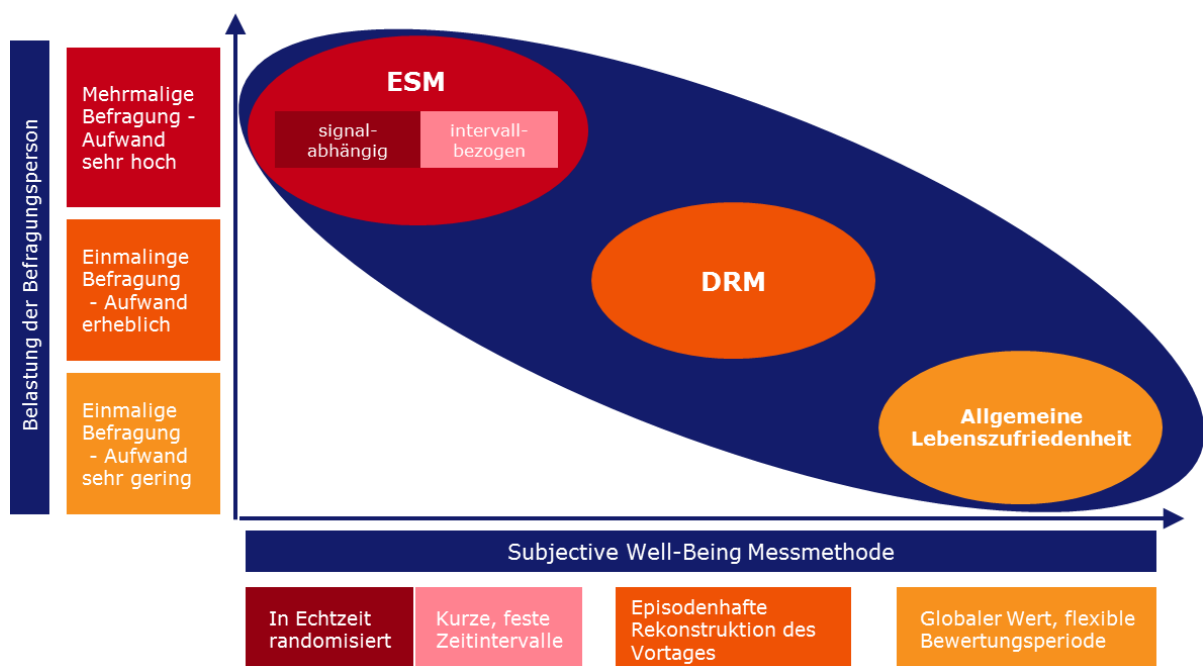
Belastung der Befragungsperson

Mehrmalige Befragung - Aufwand sehr hoch

Einmalinge Befragung - Aufwand erheblich

Einmalige Befragung - Aufwand sehr gering

ESM

signalabhängig

intervallbezogen

DRM

Allgemeine Lebenszufriedenheit

Subjective Well-Being Messmethode

In Echtzeit randomisiert

Kurze, feste Zeitintervalle

Episodenhafte Rekonstruktion des Vortages

Globaler Wert, flexible Bewertungsperiode